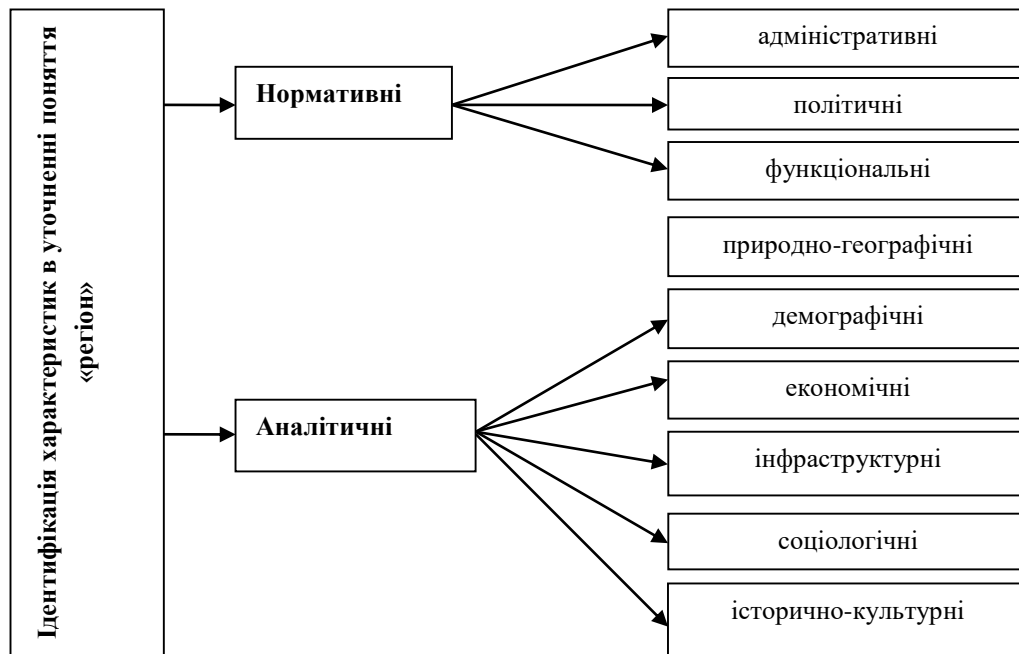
Ідентифікація характеристик в уточненні поняття «регіон»

Нормативні

адміністративні

політичні

функціональні

природно-географічні

Аналітичні

демографічні

економічні

інфраструктурні

соціологічні

історично-культурні